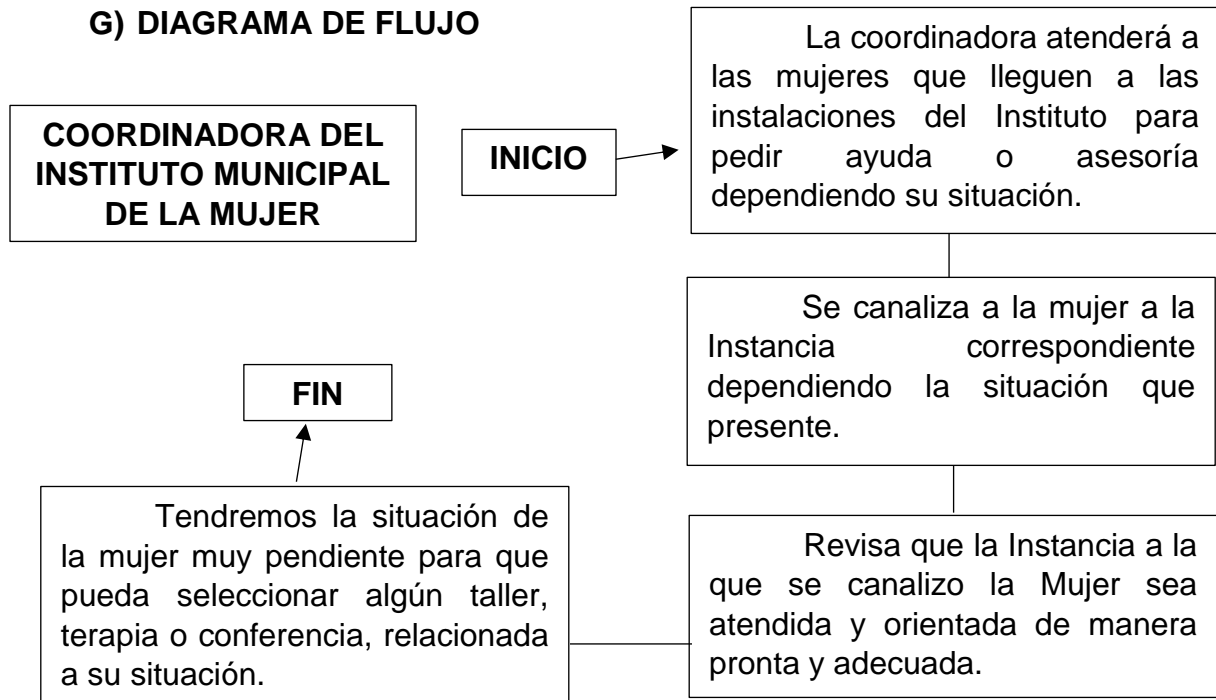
G) DIAGRAMA DE FLUJO

COORDINADORA DEL INSTITUTO MUNICIPAL DE LA MUJER

INICIO

La coordinadora atenderá a las mujeres que lleguen a las instalaciones del Instituto para pedir ayuda o asesoría dependiendo su situación.

Se canaliza a la mujer a la Instancia correspondiente dependiendo la situación que presente.

Revisa que la Instancia a la que se canalizo la Mujer sea atendida y orientada de manera pronta y adecuada.

Tendremos la situación de la mujer muy pendiente para que pueda seleccionar algún taller, terapia o conferencia, relacionada a su situación.

FIN